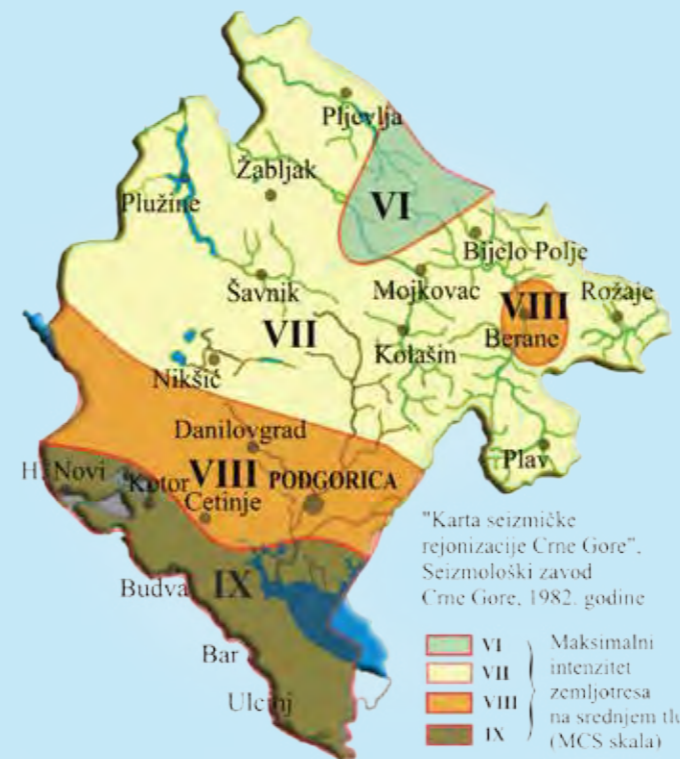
Pljevlja
Žabljak
Plužine
VI
Bijelo Polje
Šavnik
Mojkovac
VIII
Rožaje
VII
Kolašin
Berane
Nikšić
Danilovgrad
H. Novi
Kotor
VIII
PODGORICA
Cetinje
Plav
"Karta seizmičke rejonizacije Crne Gore", Seizmološki zavod Crne Gore, 1982. godine
Budva
IX
Bar
Ulcinj
VI
VII
VIII
IX
Maksimalni intenzitet zemljotresa na srednjem tlu (MCS skala)